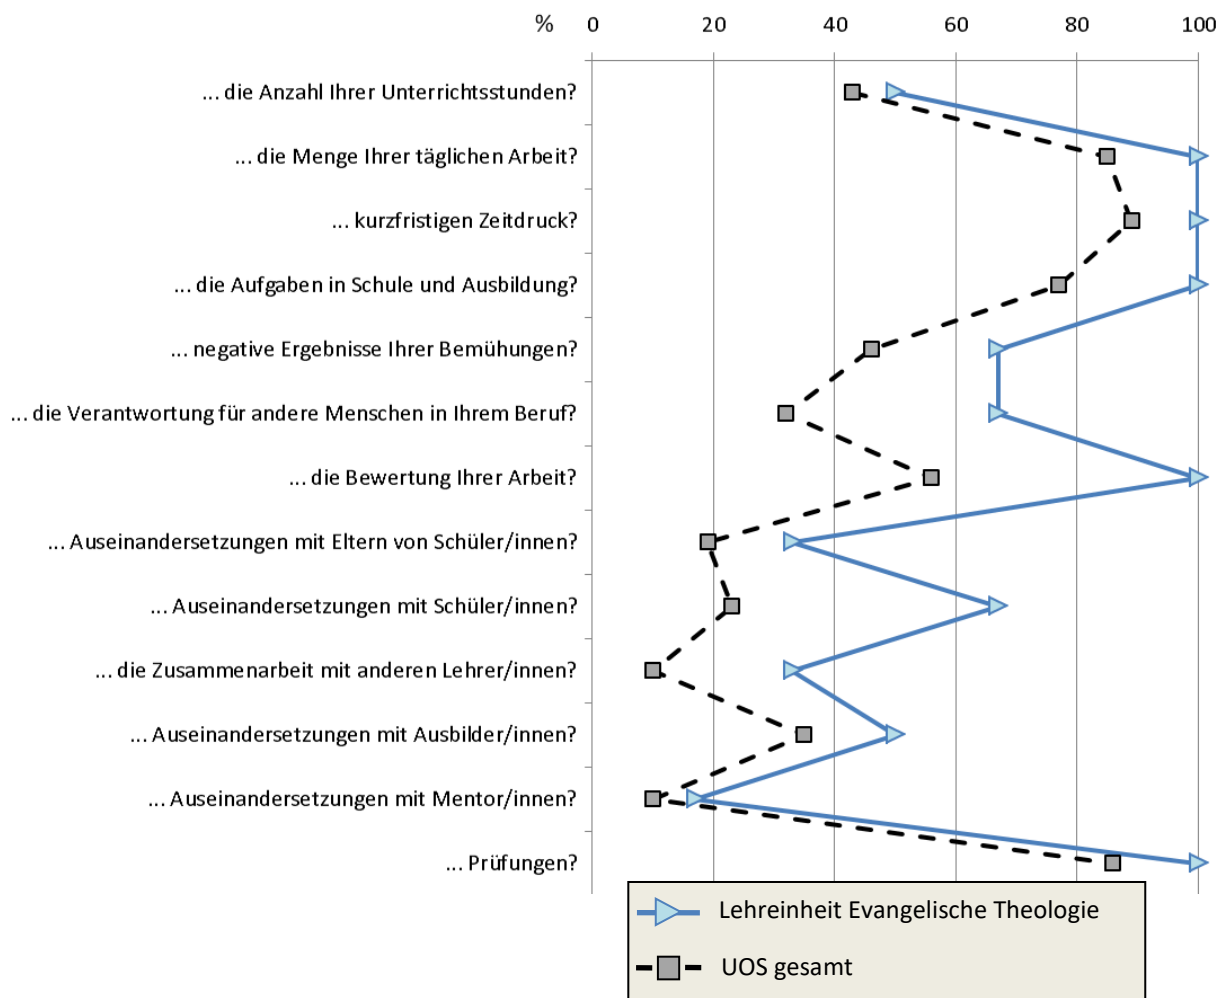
% 0 20 40 60 80 100

... die Anzahl Ihrer Unterrichtsstunden?
... die Menge Ihrer täglichen Arbeit?
... kurzfristigen Zeitdruck?
... die Aufgaben in Schule und Ausbildung?
... negative Ergebnisse Ihrer Bemühungen?
... die Verantwortung für andere Menschen in Ihrem Beruf?
... die Bewertung Ihrer Arbeit?
... Auseinandersetzungen mit Eltern von Schüler/innen?
... Auseinandersetzungen mit Schüler/innen?
... die Zusammenarbeit mit anderen Lehrer/innen?
... Auseinandersetzungen mit Ausbilder/innen?
... Auseinandersetzungen mit Mentor/innen?
... Prüfungen?

Lehreinheit Evangelische Theologie
UOS gesamt